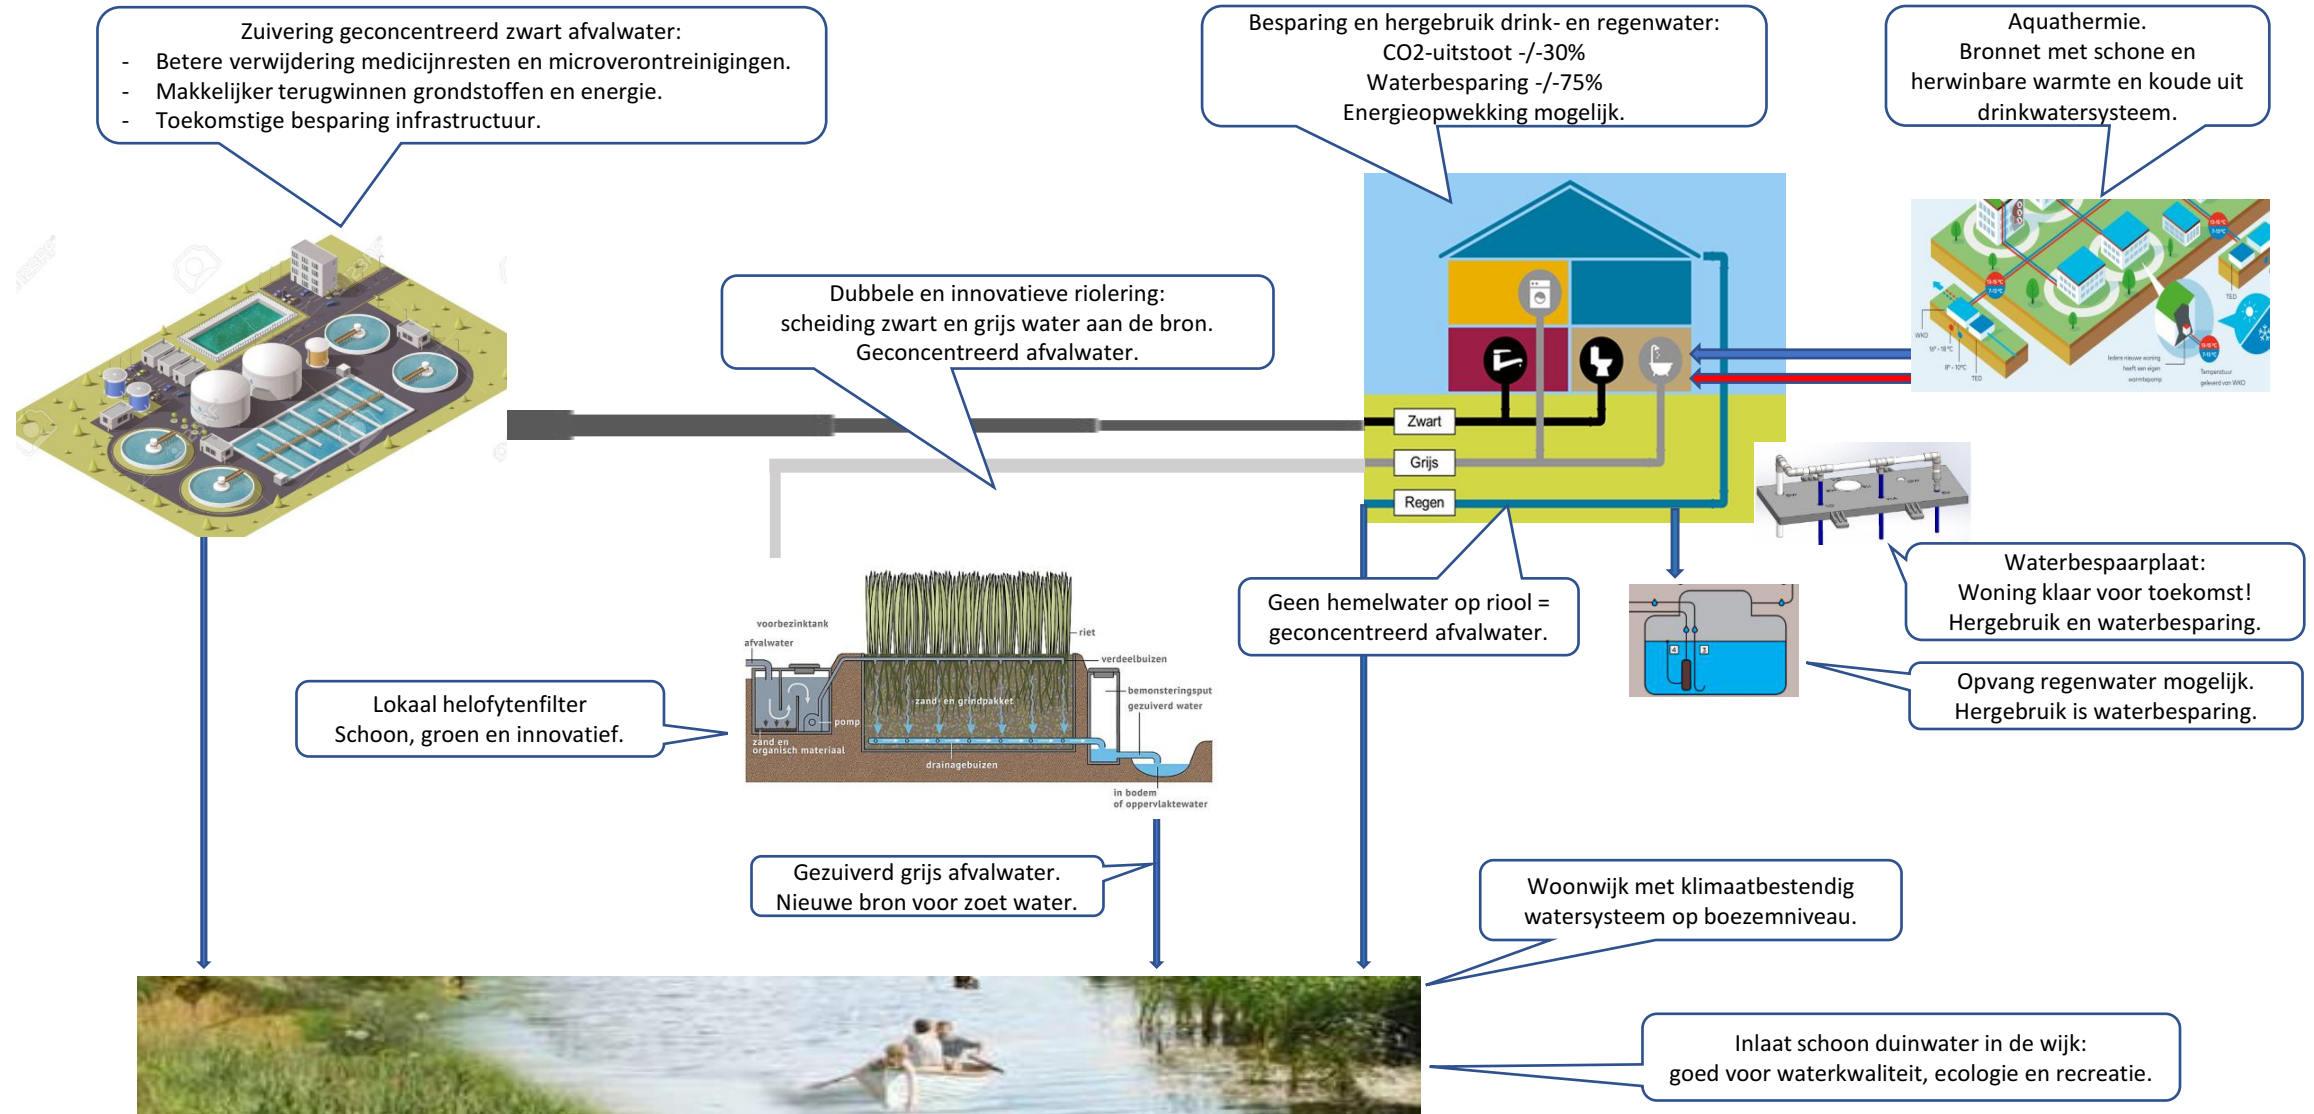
Zuivering geconcentreerd zwart afvalwater:
- Betere verwijdering medicijnresten en microverontreinigingen.
- Makkelijker terugwinnen grondstoffen en energie.
- Toekomstige besparing infrastructuur.

Besparing en hergebruik drink- en regenwater:
CO2-uitstoot -/-30%
Waterbesparing -/-75%
Energieopwekking mogelijk.

Aquathermie.
Bronnet met schone en herwinbare warmte en koude uit drinkwatersysteem.

Dubbele en innovatieve riolering:
scheiding zwart en grijs water aan de bron.
Geconcentreerd afvalwater.

Zwart
Grijs
Regen

Waterbespaarplaat:
Woning klaar voor toekomst!
Hergebruik en waterbesparing.

voorbezinktank
afvalwater
riet
verdeelbuizen
bemonsteringsput
gezuiverd water
zand- en grindpakket
pomp
zand en organisch materiaal
drainagebuizen
in bodem of oppervlaktewater

Geen hemelwater op riool = geconcentreerd afvalwater.

Opvang regenwater mogelijk.
Hergebruik is waterbesparing.

Lokaal helofytenfilter
Schoon, groen en innovatief.

Gezuiverd grijs afvalwater.
Nieuwe bron voor zoet water.

Woonwijk met klimaatbestendig watersysteem op boezemniveau.

Inlaat schoon duinwater in de wijk:
goed voor waterkwaliteit, ecologie en recreatie.